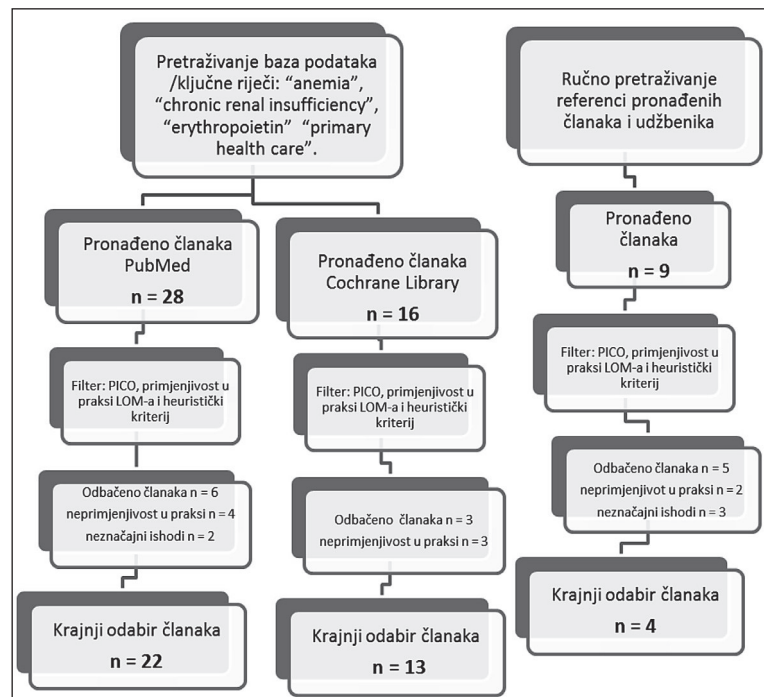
Pretraživanje baza podataka /ključne riječi: “anemia”, “chronic renal insufficiency”, “erythropoietin” “primary health care”.

Ručno pretraživanje referenci pronađenih članaka i udžbenika

Pronađeno članaka PubMed
n = 28

Pronađeno članaka Cochrane Library
n = 16

Pronađeno članaka
n = 9

Filter: PICO, primjenjivost u praksi LOM-a i heuristički kriterij

Filter: PICO, primjenjivost u praksi LOM-a i heuristički kriterij

Filter: PICO, primjenjivost u praksi LOM-a i heuristički kriterij

Odbačeno članaka n = 6
neprimjenjivost u praksi n = 4
neznačajni ishodi n = 2

Odbačeno članaka n = 3
neprimjenjivost u praksi n = 3

Odbačeno članaka n = 5
neprimjenjivot u praksi n = 2
neznačajni ishodi n = 3

Krajnji odabir članaka
n = 22

Krajnji odabir članaka
n = 13

Krajnji odabir članaka
n = 4